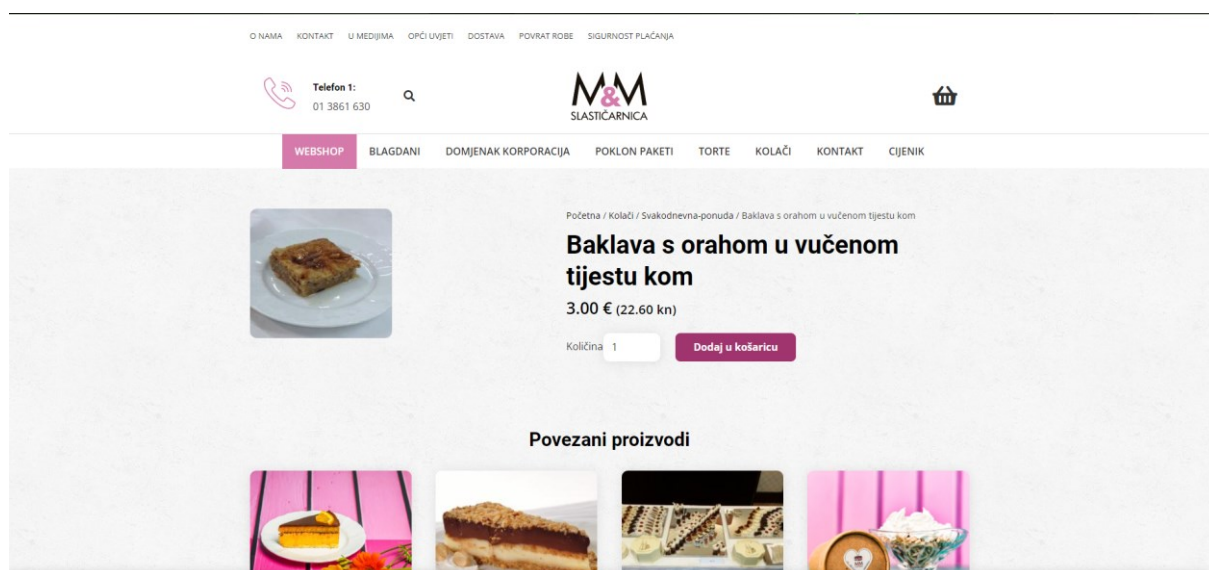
O NAMA KONTAKT U MEDIJIMA OPĆI UVJETI DOSTAVA POVRAT ROBE SIGURNOST PLAĆANJA

Telefon 1:
01 3861 630

M&M
SLASTIČARNICA

WEBSHOP BLAGDANI DOMJENAK KORPORACIJA POKLON PAKETI TORTE KOLAČI KONTAKT CIJENIK

Početna / Kolači / Svakodnevna-ponuda / Baklava s orahom u vučenom tijestu kom

Baklava s orahom u vučenom tijestu kom

3.00 € (22.60 kn)

Količina 1 Dodaj u košaricu

Povezani proizvodi